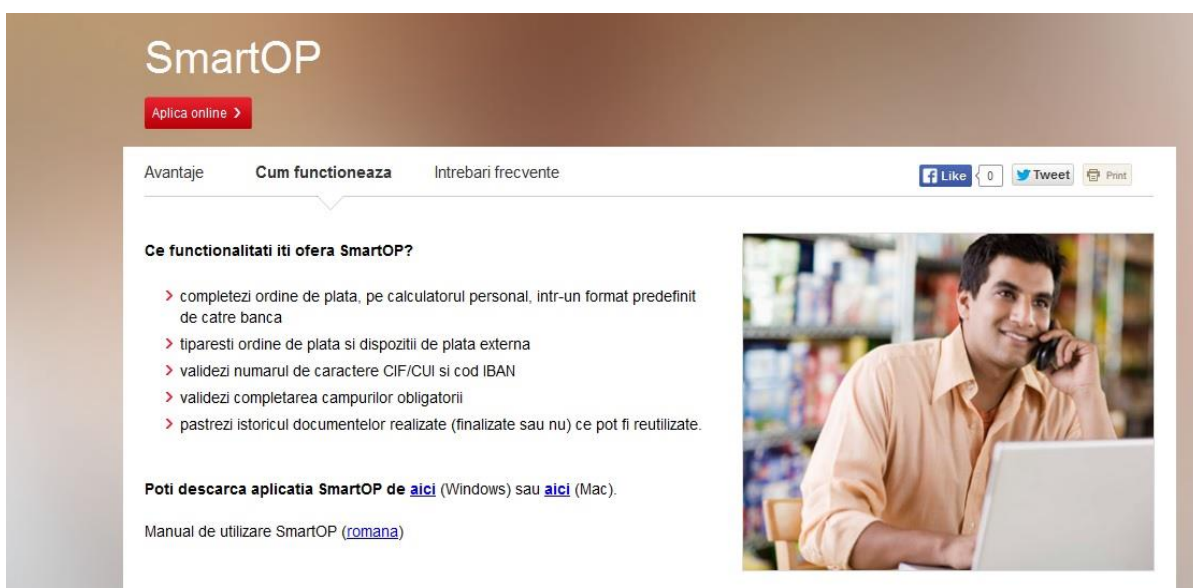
SmartOP

Aplica online ›

Avantaje Cum functioneaza Intrebari frecvente

Like 0 Tweet Print

Ce functionalitati iti ofera SmartOP?

› completezi ordine de plata, pe calculatorul personal, intr-un format predefinit de catre banca
› tiparesti ordine de plata si dispozitii de plata externa
› validezi numarul de caractere CIF/CUI si cod IBAN
› validezi completarea campurilor obligatorii
› pastrezi istoricul documentelor realizate (finalizate sau nu) ce pot fi reutilizate.

Poti descarca aplicatia SmartOP de aici (Windows) sau aici (Mac).

Manual de utilizare SmartOP (romana)